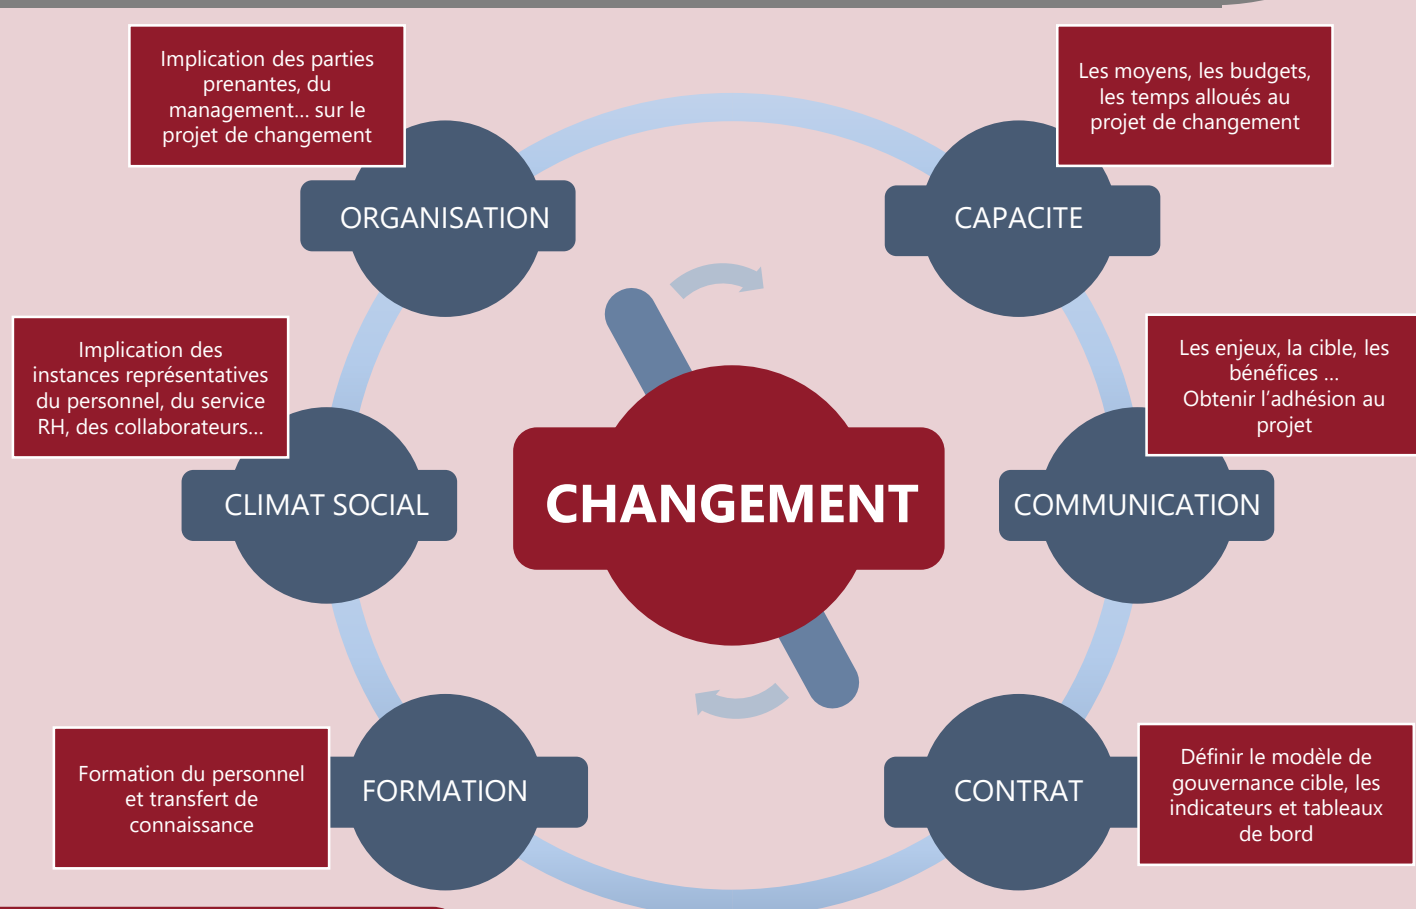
Implication des parties prenantes, du management… sur le projet de changement

ORGANISATION

Les moyens, les budgets, les temps alloués au projet de changement

CAPACITE

Implication des instances représentatives du personnel, du service RH, des collaborateurs…

CLIMAT SOCIAL

CHANGEMENT

Les enjeux, la cible, les bénéfices … Obtenir l'adhésion au projet

COMMUNICATION

Formation du personnel et transfert de connaissance

FORMATION

CONTRAT

Définir le modèle de gouvernance cible, les indicateurs et tableaux de bord